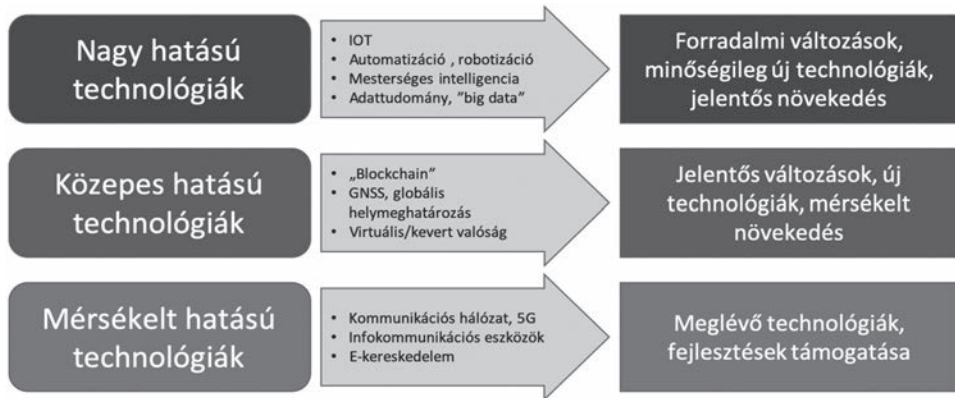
Nagy hatású technológiák

- IOT
- Automatizáció , robotizáció
- Mesterséges intelligencia
- Adattudomány, "big data"

Forradalmi változások, minőségileg új technológiák, jelentős növekedés

Közepes hatású technológiák

- „Blockchain"
- GNSS, globális helymeghatározás
- Virtuális/kevert valóság

Jelentős változások, új technológiák, mérsékelt növekedés

Mérsékelt hatású technológiák

- Kommunikációs hálózat, 5G
- Infokommunikációs eszközök
- E-kereskedelem

Meglévő technológiák, fejlesztések támogatása